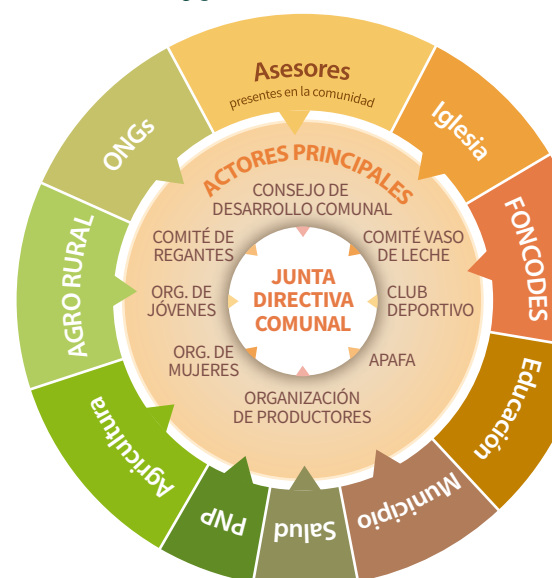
Asesores
presentes en la comunidad

Iglesia

FONCODES

Educación

Municipio

Salud

PNP

Agricultura

AGRO RURAL

ONGs

ACTORES PRINCIPALES

CONSEJO DE DESARROLLO COMUNAL

COMITÉ VASO DE LECHE

CLUB DEPORTIVO

APAFA

ORGANIZACIÓN DE PRODUCTORES

ORG. DE MUJERES

ORG. DE JÓVENES

COMITÉ DE REGANTES

JUNTA DIRECTIVA COMUNAL